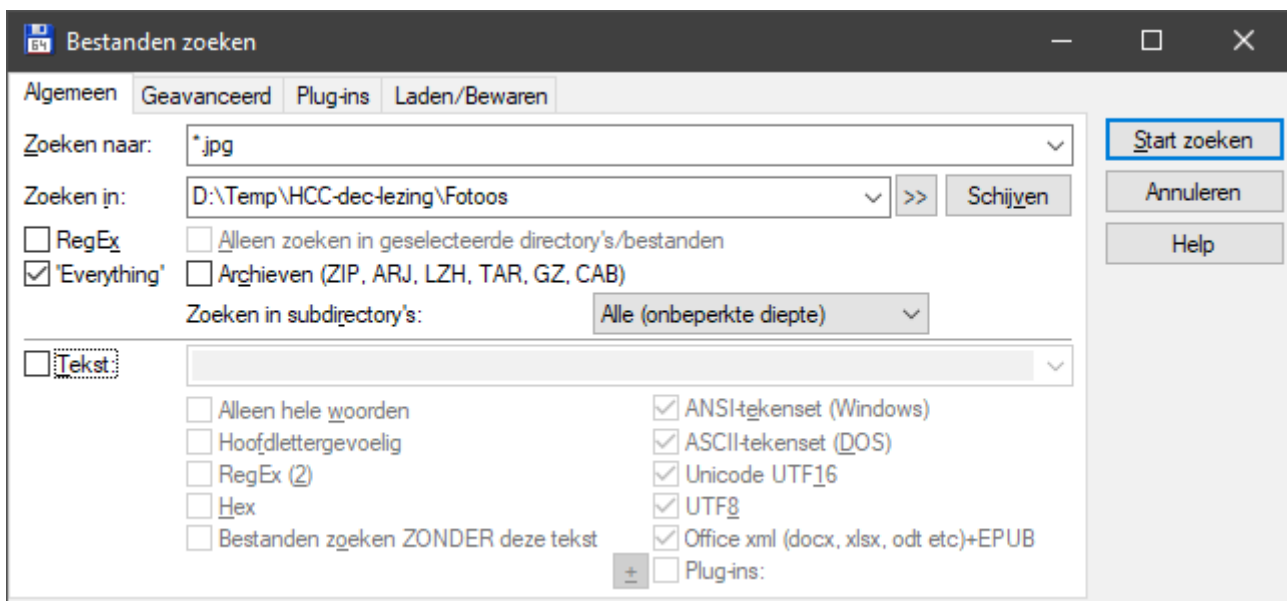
Bestanden zoeken

Algemeen | Geavanceerd | Plug-ins | Laden/Bewaren

Zoeken naar: *.jpg

Zoeken in: D:\Temp\HCC-dec-lezing\Fotoos >> Schijven

RegEx
Alleen zoeken in geselecteerde directory's/bestanden

'Everything'
Archieven (ZIP, ARJ, LZH, TAR, GZ, CAB)

Zoeken in subdirectory's: Alle (onbeperkte diepte)

Tekst:

Alleen hele woorden
Hoofdlettergevoelig
RegEx (2)
Hex
Bestanden zoeken ZONDER deze tekst

ANSI-tekenset (Windows)
ASCII-tekenset (DOS)
Unicode UTF16
UTF8
Office xml (docx, xlsx, odt etc)+EPUB
±
Plug-ins:

Start zoeken
Annuleren
Help